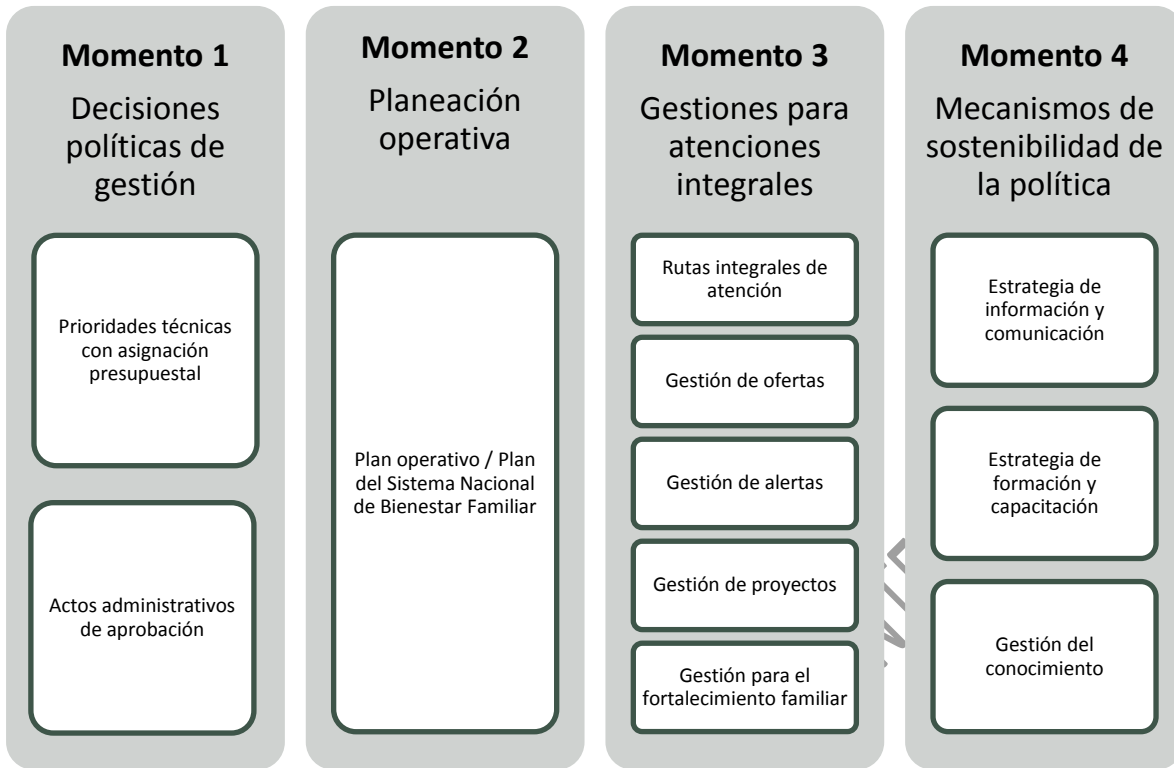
**Momento 1**
Decisiones políticas de gestión

Prioridades técnicas con asignación presupuestal

Actos administrativos de aprobación

**Momento 2**
Planeación operativa

Plan operativo / Plan del Sistema Nacional de Bienestar Familiar

**Momento 3**
Gestiones para atenciones integrales

Rutas integrales de atención

Gestión de ofertas

Gestión de alertas

Gestión de proyectos

Gestión para el fortalecimiento familiar

**Momento 4**
Mecanismos de sostenibilidad de la política

Estrategia de información y comunicación

Estrategia de formación y capacitación

Gestión del conocimiento